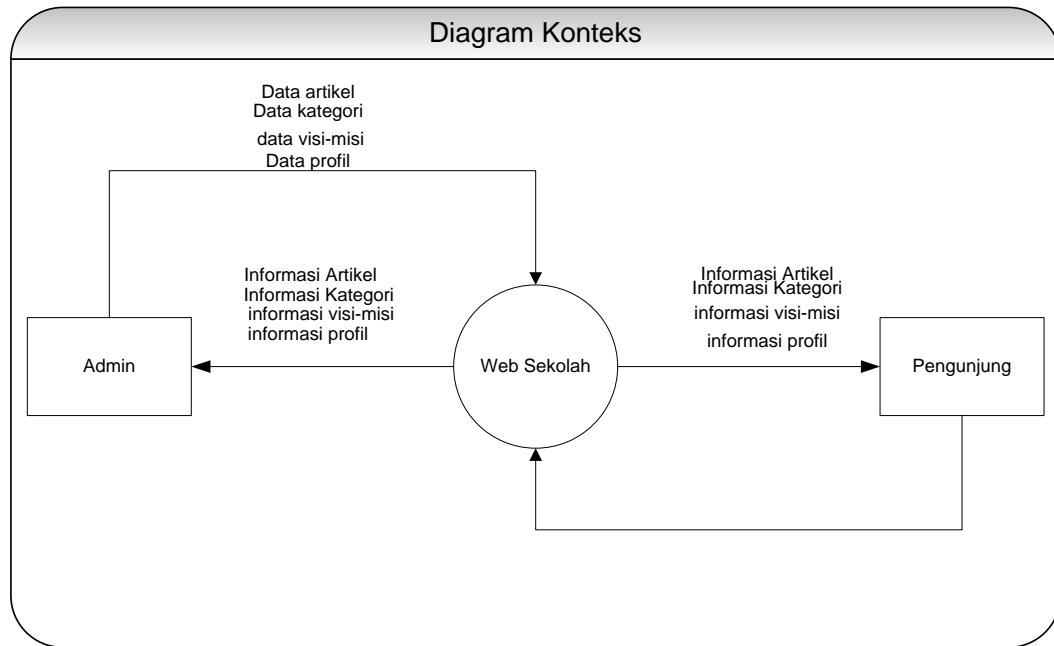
Diagram Konteks

Data artikel
Data kategori
data visi-misi
Data profil

Informasi Artikel
Informasi Kategori
informasi visi-misi
informasi profil

Informasi Artikel
Informasi Kategori
informasi visi-misi
informasi profil

Admin

Web Sekolah

Pengunjung